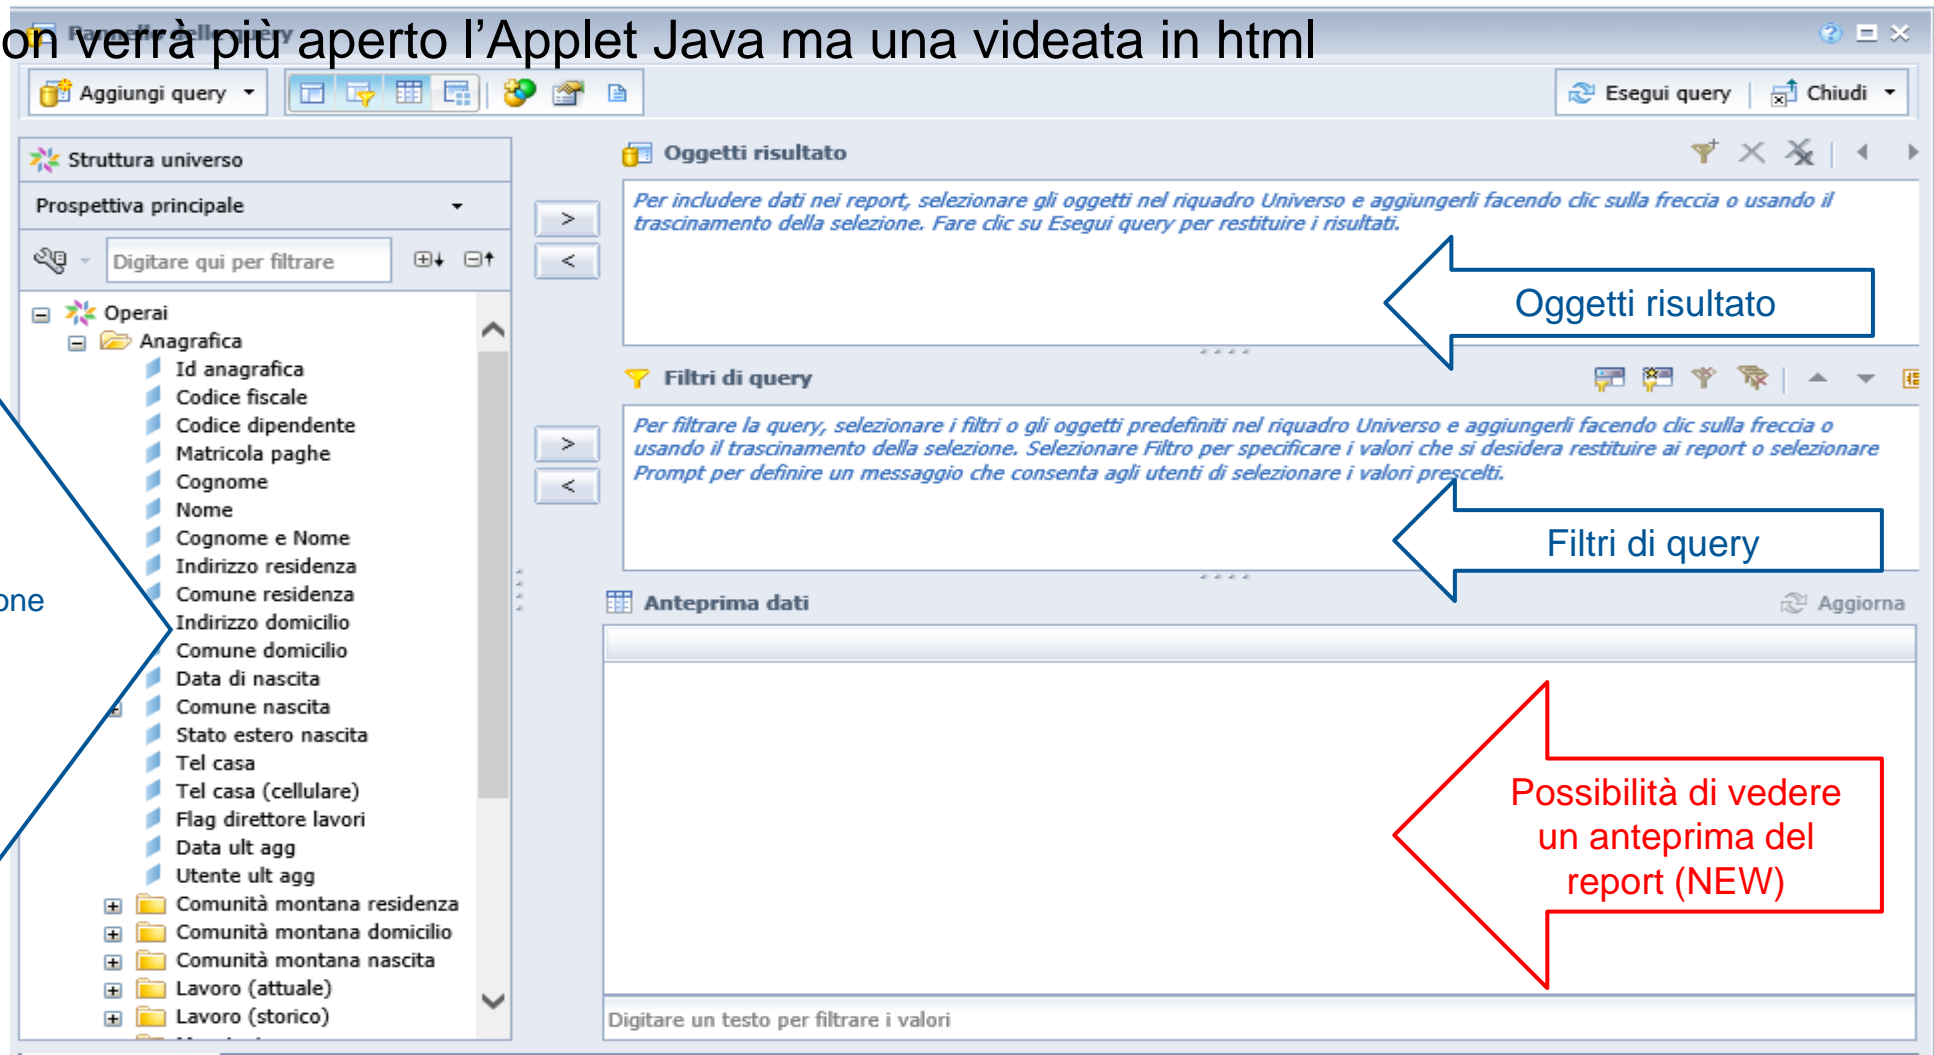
on verrà più aperto l'Applet Java ma una videata in html

Aggiungi query
Esegui query
Chiudi

Struttura universo
Prospettiva principale
Digitare qui per filtrare

Operai
Anagrafica
Id anagrafica
Codice fiscale
Codice dipendente
Matricola paghe
Cognome
Nome
Cognome e Nome
Indirizzo residenza
Comune residenza
Indirizzo domicilio
Comune domicilio
Data di nascita
Comune nascita
Stato estero nascita
Tel casa
Tel casa (cellulare)
Flag direttore lavori
Data ult agg
Utente ult agg
Comunità montana residenza
Comunità montana domicilio
Comunità montana nascita
Lavoro (attuale)
Lavoro (storico)

one

Oggetti risultato
Per includere dati nei report, selezionare gli oggetti nel riquadro Universo e aggiungerli facendo clic sulla freccia o usando il trascinamento della selezione. Fare clic su Esegui query per restituire i risultati.

Oggetti risultato

Filtri di query
Per filtrare la query, selezionare i filtri o gli oggetti predefiniti nel riquadro Universo e aggiungerli facendo clic sulla freccia o usando il trascinamento della selezione. Selezionare Filtro per specificare i valori che si desidera restituire ai report o selezionare Prompt per definire un messaggio che consenta agli utenti di selezionare i valori prescelti.

Filtri di query

Anteprima dati
Aggiorna

Possibilità di vedere un anteprima del report (NEW)

Digitare un testo per filtrare i valori